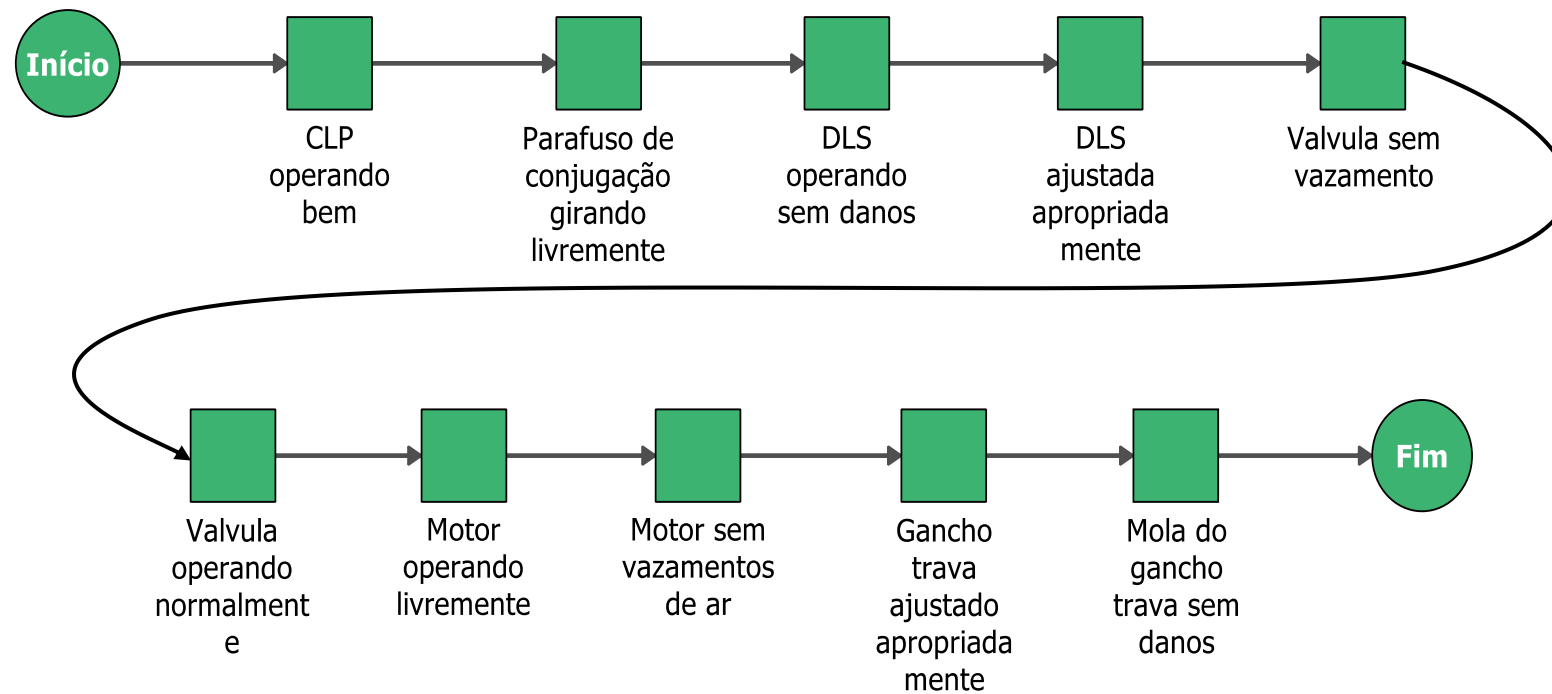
Início

CLP operando bem

Parafuso de conjugação girando livremente

DLS operando sem danos

DLS ajustada apropriada mente

Valvula sem vazamento

Valvula operando normalment e

Motor operando livremente

Motor sem vazamentos de ar

Gancho trava ajustado apropriada mente

Mola do gancho trava sem danos

Fim